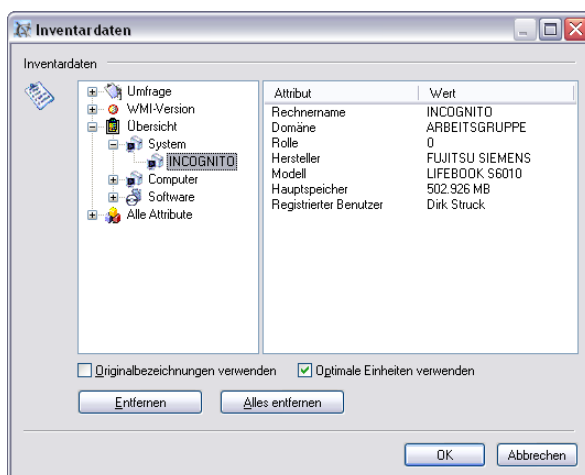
Inventardaten

Inventardaten

Umfrage
WMI-Version
Übersicht
System
INCOGNITO
Computer
Software
Alle Attribute

| Attribut | Wert |
|---|---|
| Rechnername | INCOGNITO |
| Domäne | ARBEITSGRUPPE |
| Rolle | 0 |
| Hersteller | FUJITSU SIEMENS |
| Modell | LIFEBOOK S6010 |
| Hauptspeicher | 502.926 MB |
| Registrierter Benutzer | Dirk Struck |

Originalbezeichnungen verwenden
Optimale Einheiten verwenden

Entfernen
Alles entfernen

OK
Abbrechen